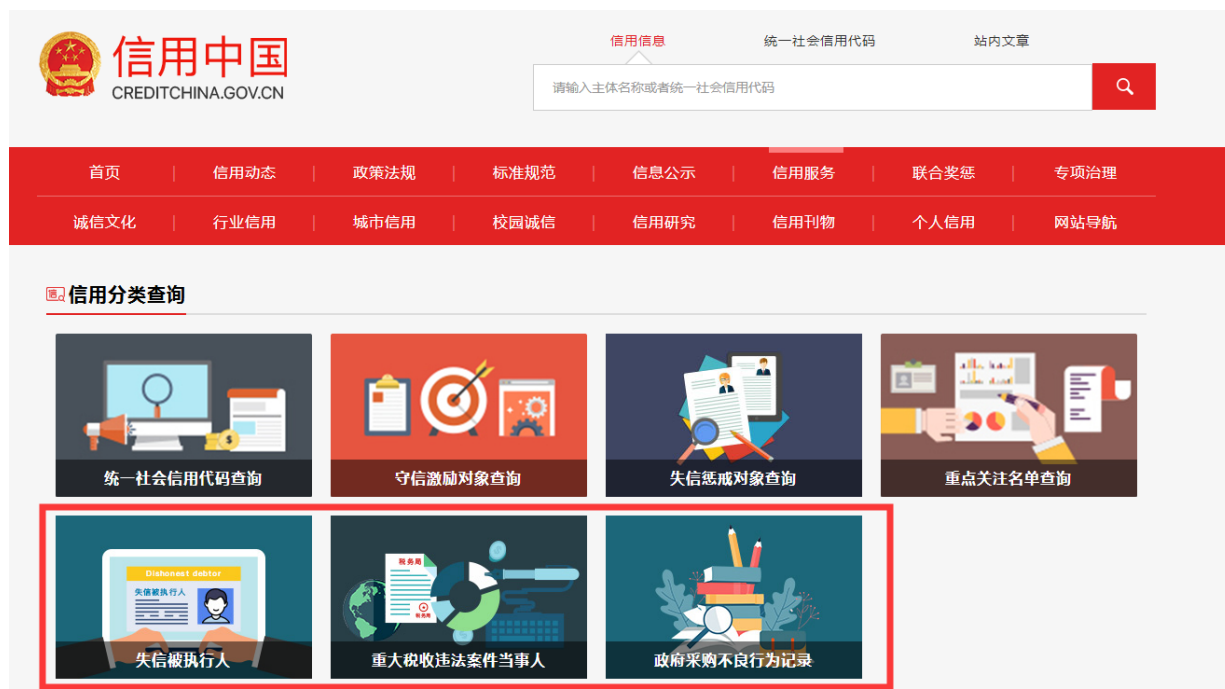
信用中国
CREDITCHINA.GOV.CN

信用信息　统一社会信用代码　站内文章

请输入主体名称或者统一社会信用代码

首页 | 信用动态 | 政策法规 | 标准规范 | 信息公示 | 信用服务 | 联合奖惩 | 专项治理
诚信文化 | 行业信用 | 城市信用 | 校园诚信 | 信用研究 | 信用刊物 | 个人信用 | 网站导航

信用分类查询

统一社会信用代码查询
守信激励对象查询
失信惩戒对象查询
重点关注名单查询

Dishonest debtor
失信被执行人
失信被执行人
税务局
重大税收违法案件当事人
政府采购不良行为记录